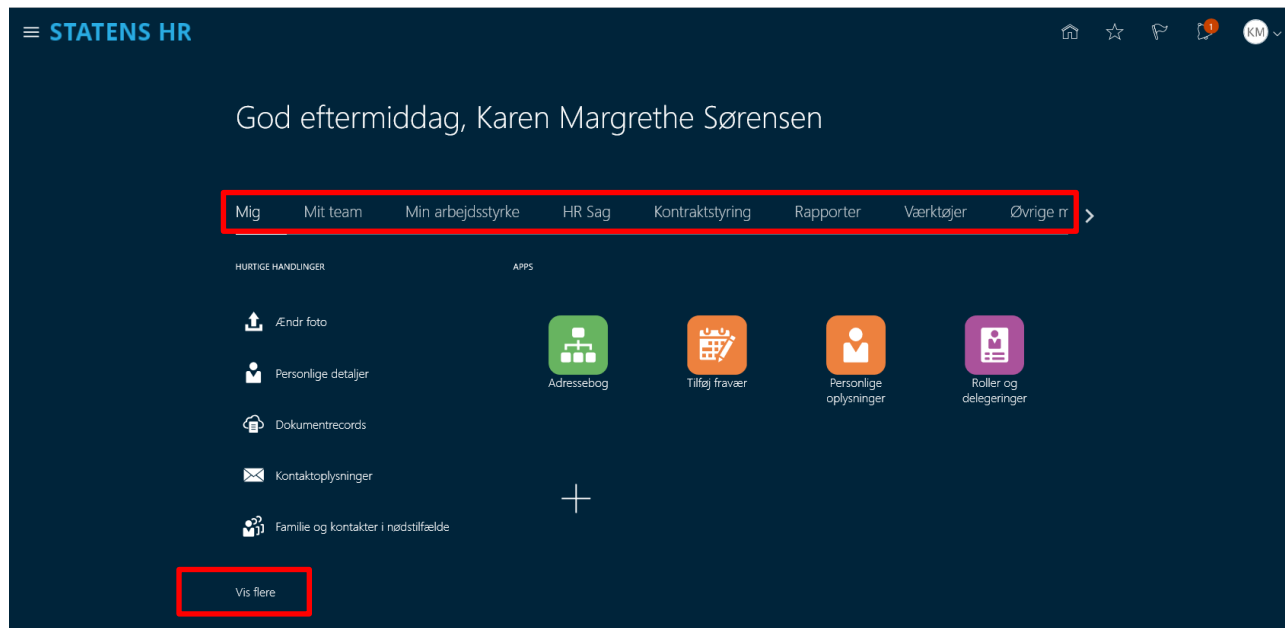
STATENS HR

1

KM

God eftermiddag, Karen Margrethe Sørensen

Mig Mit team Min arbejdsstyrke HR Sag Kontraktstyring Rapporter Værktøjer Øvrige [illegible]

HURTIGE HANDLINGER

Ændr foto

Personlige detaljer

Dokumentrecords

Kontaktoplysninger

Familie og kontakter i nødstilfælde

Vis flere

APPS

Adressebog

Tilføj fravær

Personlige oplysninger

Roller og delegeringer